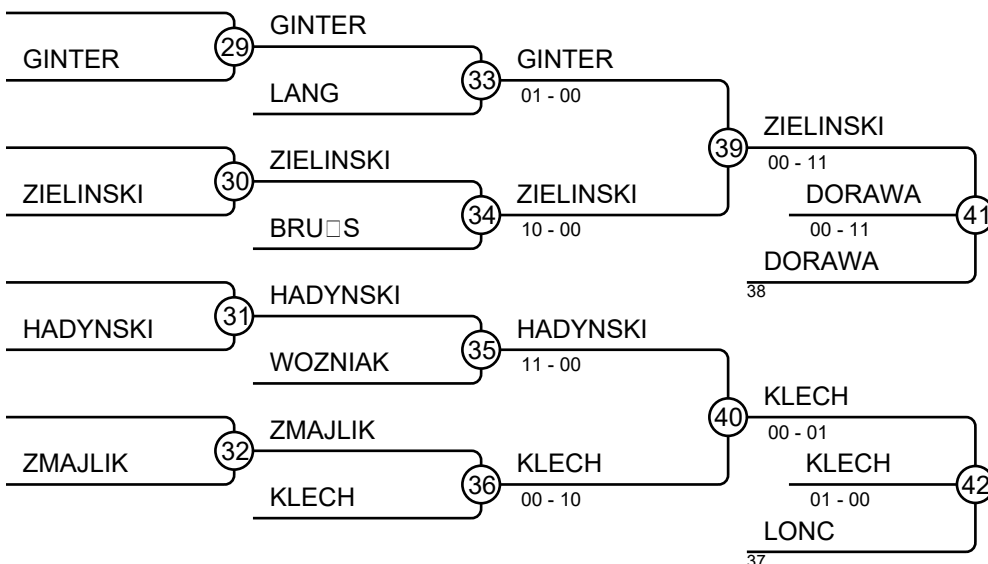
GINTER
29
GINTER
LANG
33
GINTER
01 - 00
ZIELINSKI
30
ZIELINSKI
BRU□S
34
ZIELINSKI
10 - 00
39
ZIELINSKI
00 - 11
DORAWA
00 - 11
41
DORAWA
38
HADYNSKI
31
HADYNSKI
WOZNIAK
35
HADYNSKI
11 - 00
ZMAJLIK
32
ZMAJLIK
KLECH
36
KLECH
00 - 10
40
KLECH
00 - 01
KLECH
01 - 00
42
LONC
37